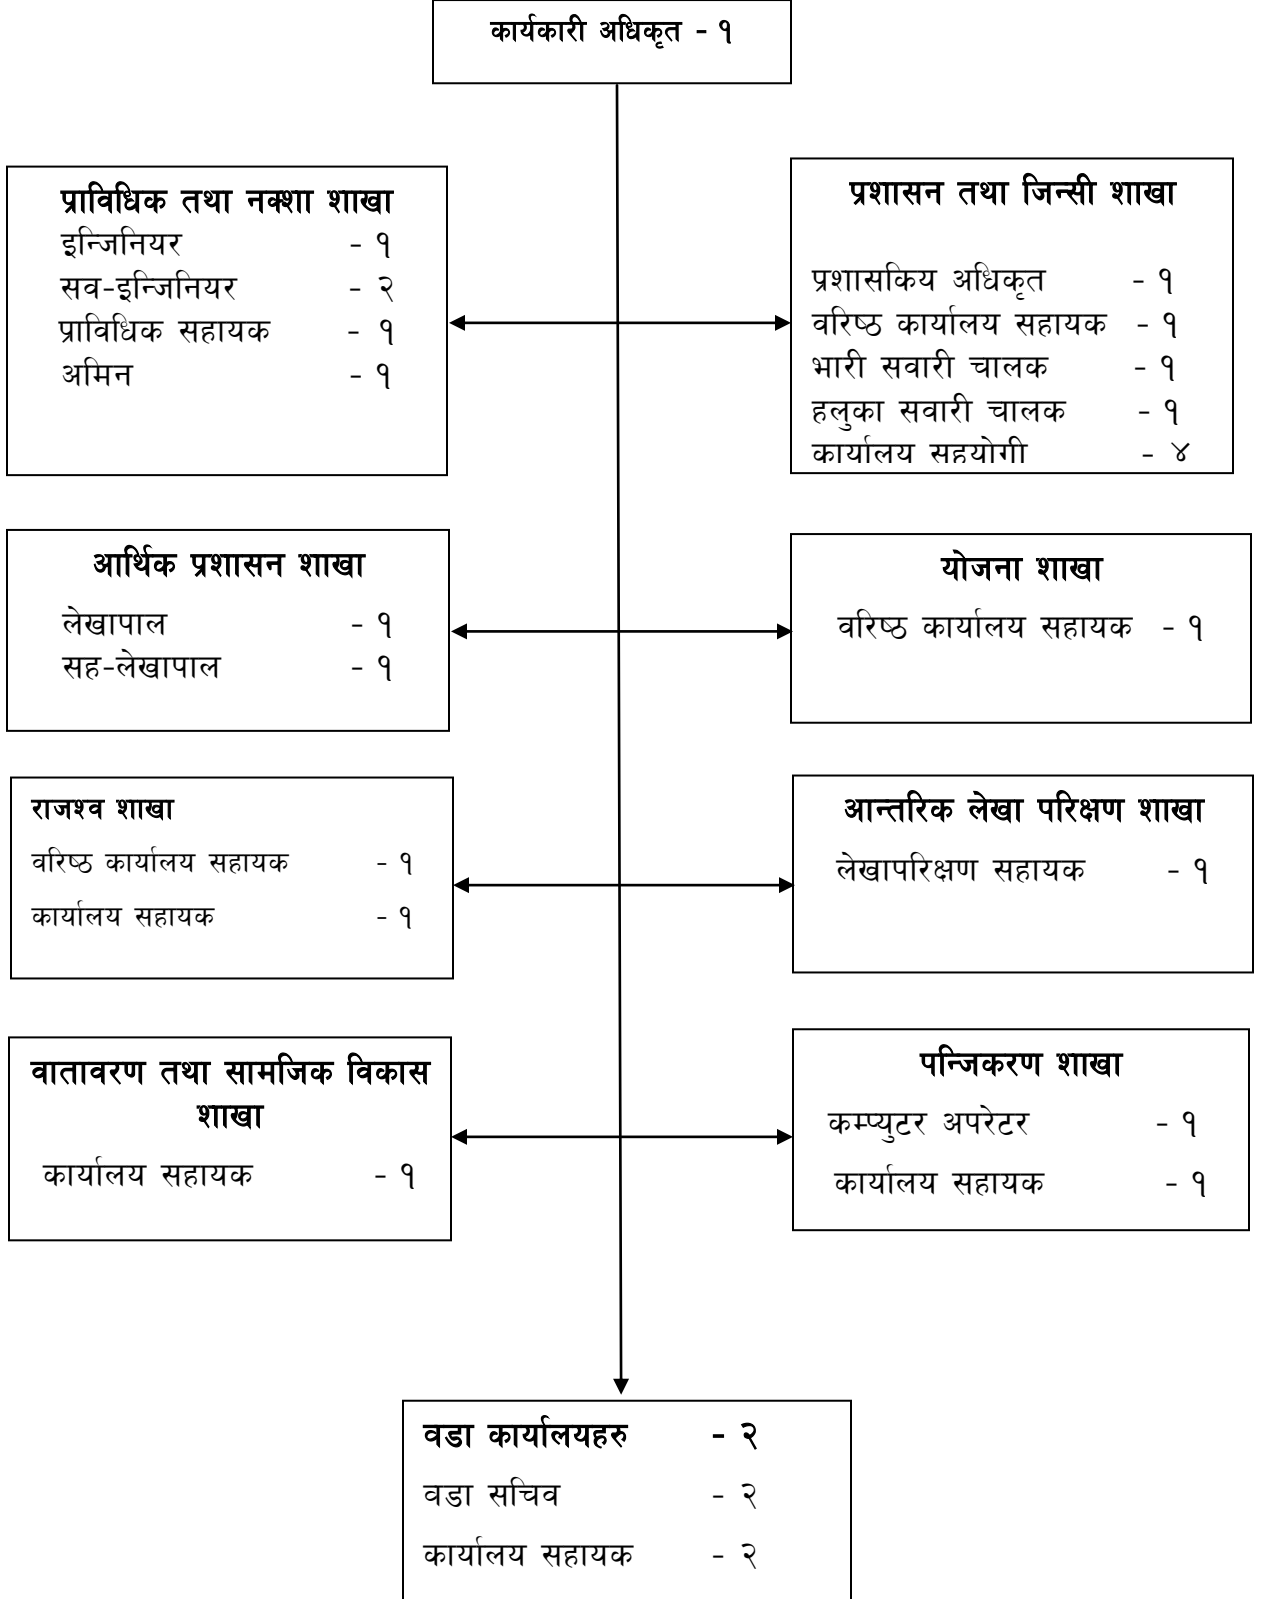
कार्यकारी अधिकृत - १

प्राविधिक तथा नक्शा शाखा
इन्जिनियर - १
सव-इन्जिनियर - २
प्राविधिक सहायक - १
अमिन - १

प्रशासन तथा जिन्सी शाखा
प्रशासकिय अधिकृत - १
वरिष्ठ कार्यालय सहायक - १
भारी सवारी चालक - १
हलुका सवारी चालक - १
कार्यालय सहयोगी - ४

आर्थिक प्रशासन शाखा
लेखापाल - १
सह-लेखापाल - १

योजना शाखा
वरिष्ठ कार्यालय सहायक - १

राजश्व शाखा
वरिष्ठ कार्यालय सहायक - १
कार्यालय सहायक - १

आन्तरिक लेखा परिक्षण शाखा
लेखापरिक्षण सहायक - १

वातावरण तथा सामजिक विकास शाखा
कार्यालय सहायक - १

पन्जिकरण शाखा
कम्प्युटर अपरेटर - १
कार्यालय सहायक - १

वडा कार्यालयहरु - २
वडा सचिव - २
कार्यालय सहायक - २